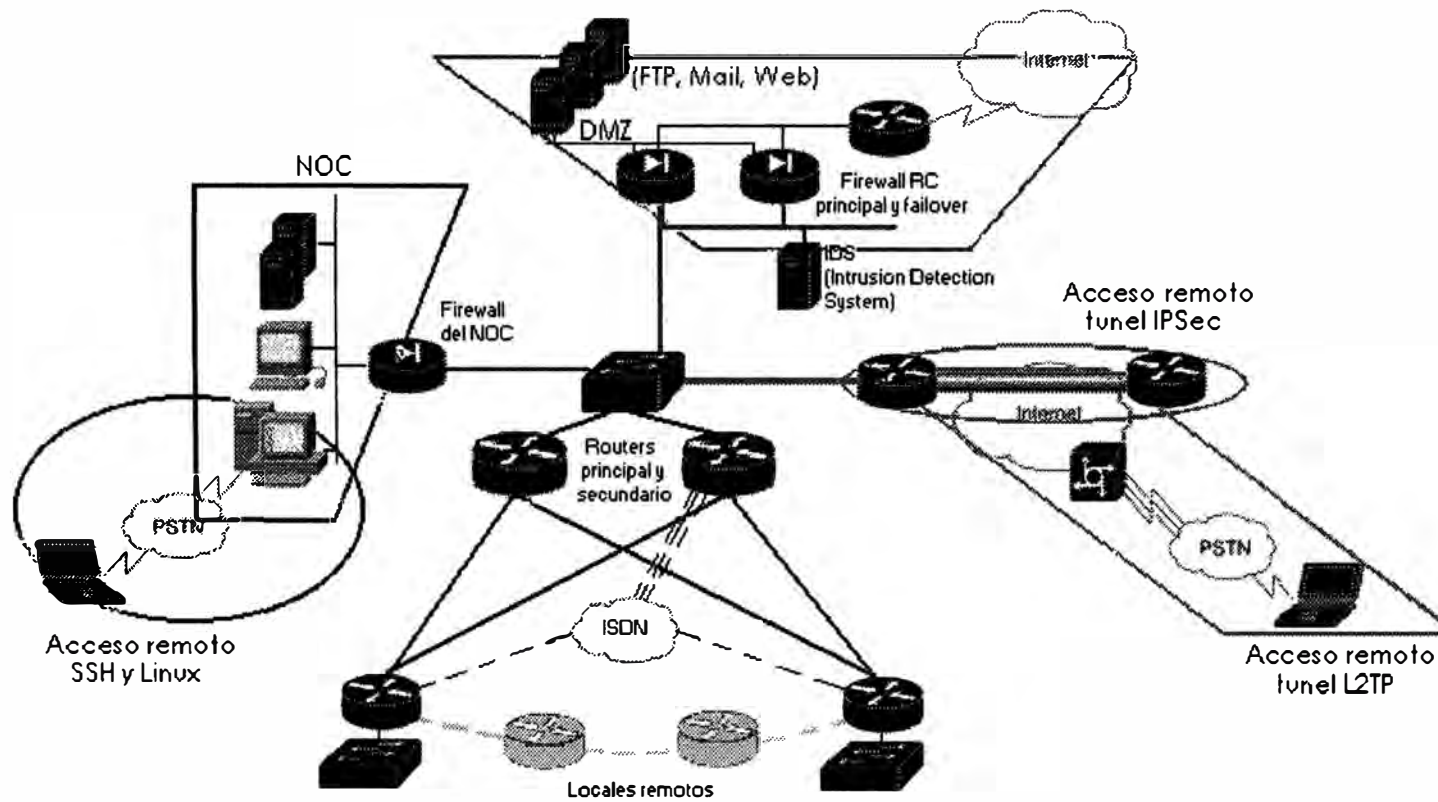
Internet

(FTP, Mail, Web)

DMZ

Firewall RC principal y failover

IDS (Intrusion Detection System)

NOC

Firewall del NOC

Acceso remoto tunel IPSec

Internet

Routers principal y secundario

PSTN

PSTN

ISDN

Acceso remoto SSH y Linux

Acceso remoto tunel L2TP

Locales remotos